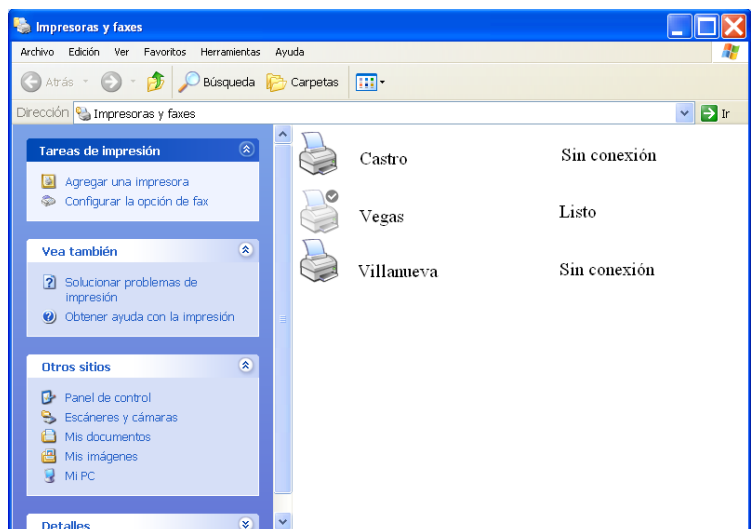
Impresoras y faxes

Archivo Edición Ver Favoritos Herramientas Ayuda

Atrás Búsqueda Carpetas

Dirección Impresoras y faxes Ir

Tareas de impresión

Agregar una impresora
Configurar la opción de fax

Vea también

Solucionar problemas de impresión
Obtener ayuda con la impresión

Otros sitios

Panel de control
Escáneres y cámaras
Mis documentos
Mis imágenes
Mi PC

Detalles

Castro Sin conexión

Vegas Listo

Villanueva Sin conexión